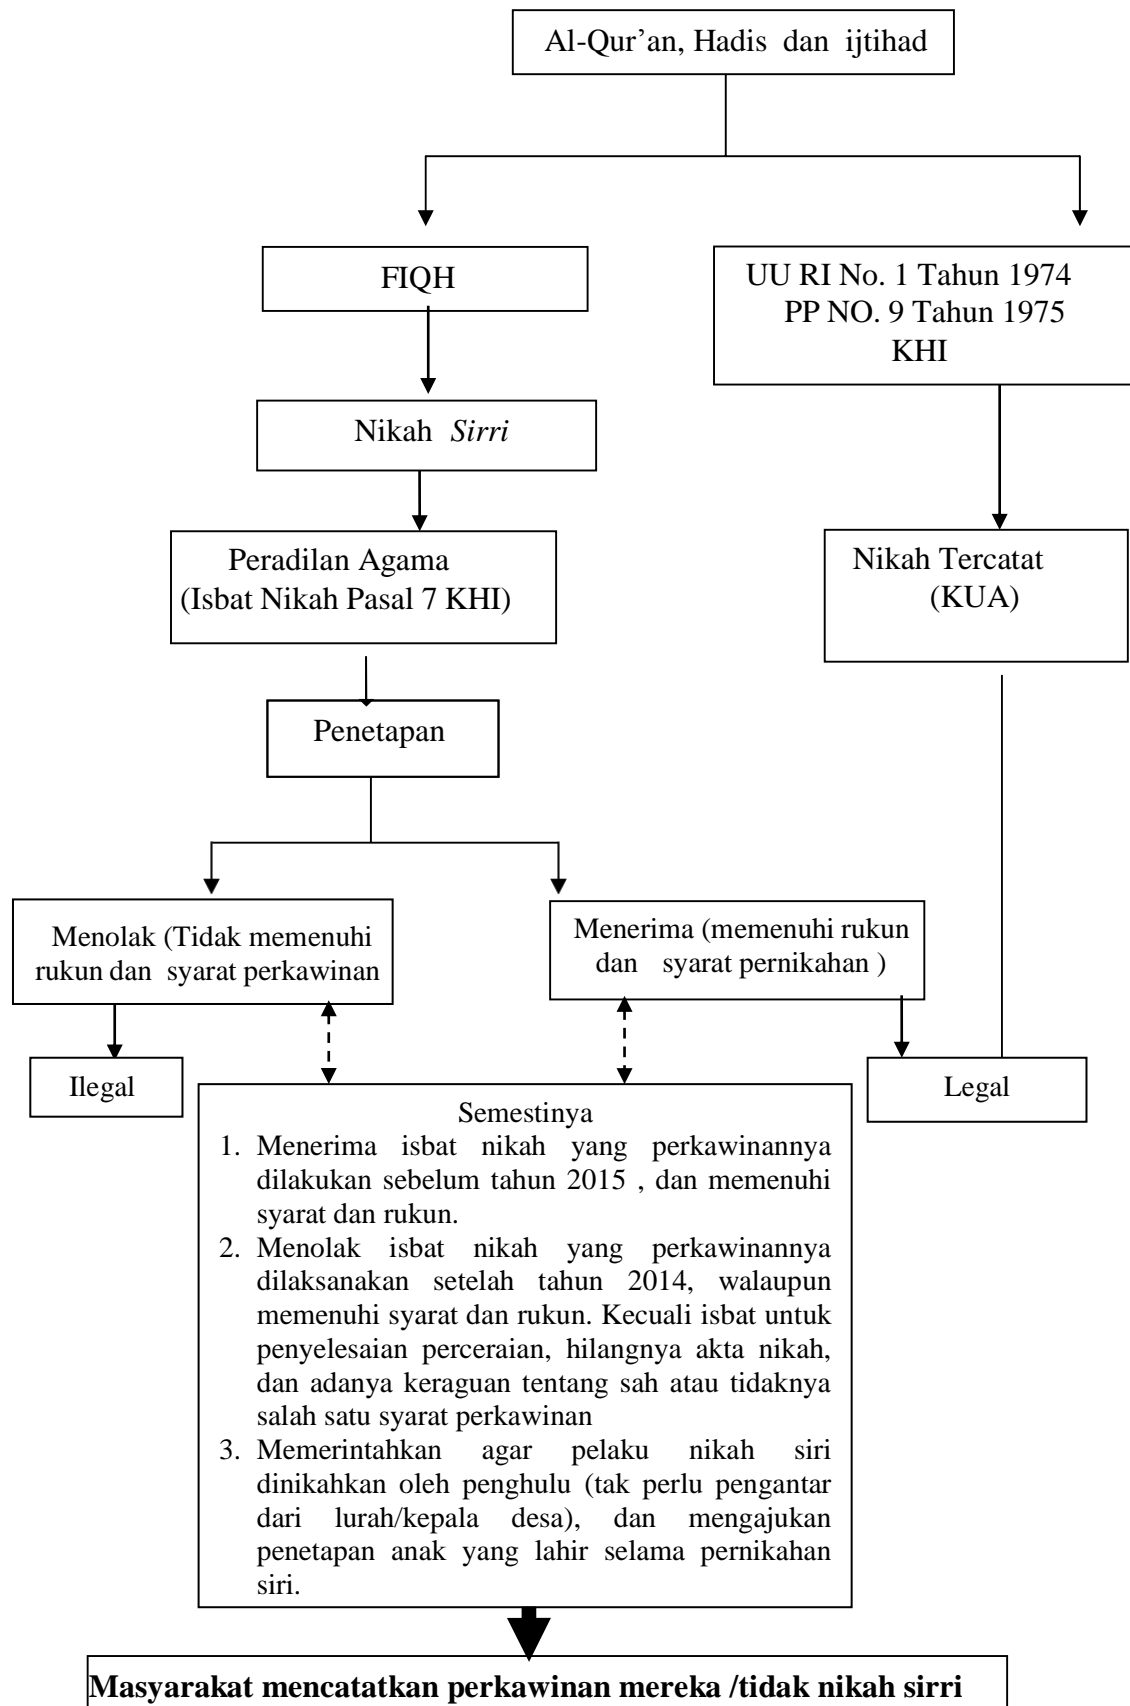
Al-Qur'an, Hadis dan ijtihad

FIQH

UU RI No. 1 Tahun 1974
PP NO. 9 Tahun 1975
KHI

Nikah *Sirri*

Peradilan Agama
(Isbat Nikah Pasal 7 KHI)

Nikah Tercatat
(KUA)

Penetapan

Menolak (Tidak memenuhi rukun dan syarat perkawinan

Menerima (memenuhi rukun dan syarat pernikahan )

Ilegal

Legal

Semestinya
1. Menerima isbat nikah yang perkawinannya dilakukan sebelum tahun 2015 , dan memenuhi syarat dan rukun.
2. Menolak isbat nikah yang perkawinannya dilaksanakan setelah tahun 2014, walaupun memenuhi syarat dan rukun. Kecuali isbat untuk penyelesaian perceraian, hilangnya akta nikah, dan adanya keraguan tentang sah atau tidaknya salah satu syarat perkawinan
3. Memerintahkan agar pelaku nikah siri dinikahkan oleh penghulu (tak perlu pengantar dari lurah/kepala desa), dan mengajukan penetapan anak yang lahir selama pernikahan siri.

**Masyarakat mencatatkan perkawinan mereka /tidak nikah sirri**